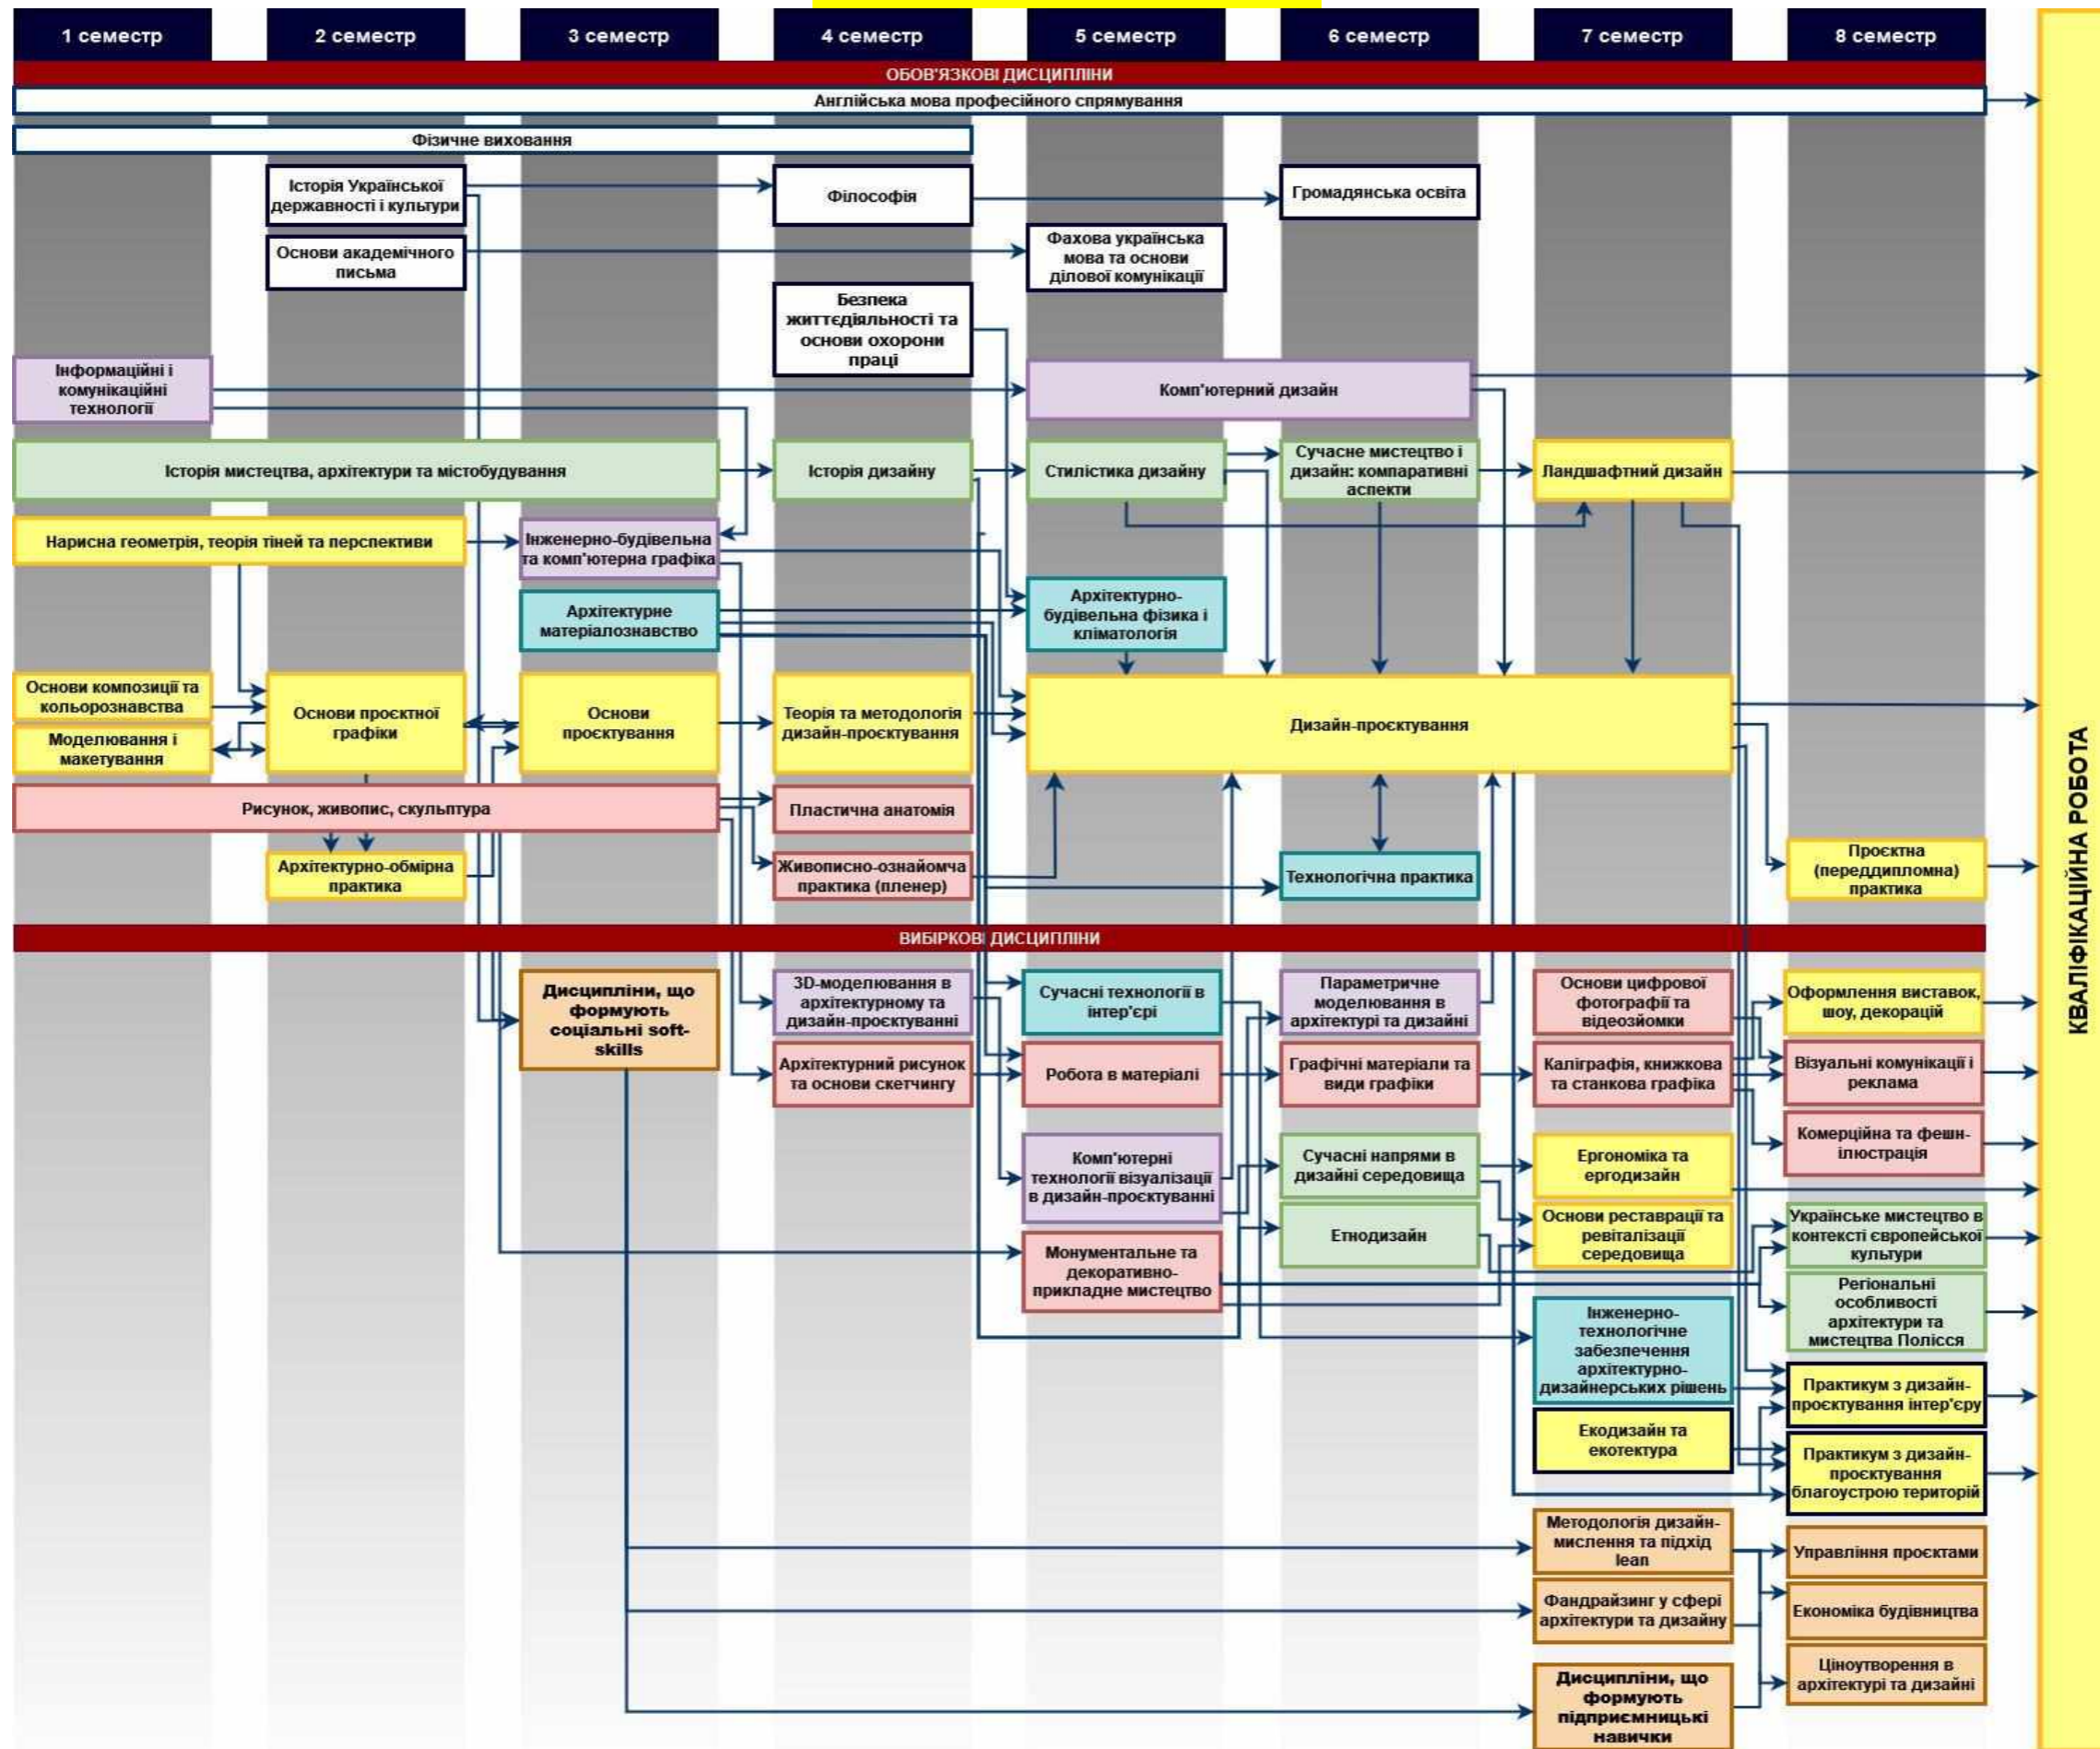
1 семестр

2 семестр

3 семестр

4 семестр

5 семестр

6 семестр

7 семестр

8 семестр

ОБОВ'ЯЗКОВІ ДИСЦИПЛІНИ

Англійська мова професійного спрямування

Фізичне виховання

Історія Української державності і культури

Філософія

Громадянська освіта

Основи академічного письма

Фахова українська мова та основи ділової комунікації

Безпека життєдіяльності та основи охорони праці

Інформаційні і комунікаційні технології

Комп'ютерний дизайн

Історія мистецтва, архітектури та містобудування

Історія дизайну

Стилістика дизайну

Сучасне мистецтво і дизайн: компаративні аспекти

Ландшафтний дизайн

Нарисна геометрія, теорія тіней та перспективи

Інженерно-будівельна та комп'ютерна графіка

Архітектурне матеріалознавство

Архітектурно-будівельна фізика і кліматологія

Основи композиції та кольорознавства

Основи проєктної графіки

Основи проєктування

Теорія та методологія дизайн-проєктування

Дизайн-проєктування

Моделювання і макетування

Рисунок, живопис, скульптура

Пластична анатомія

Архітектурно-обмірна практика

Живописно-ознайомча практика (пленер)

Технологічна практика

Проєктна (переддипломна) практика

ВИБІРКОВІ ДИСЦИПЛІНИ

Дисципліни, що формують соціальні soft-skills

3D-моделювання в архітектурному та дизайн-проєктуванні

Сучасні технології в інтер'єрі

Параметричне моделювання в архітектурі та дизайні

Основи цифрової фотографії та відеозйомки

Оформлення виставок, шоу, декорацій

Архітектурний рисунок та основи скетчингу

Робота в матеріалі

Графічні матеріали та види графіки

Каліграфія, книжкова та станкова графіка

Візуальні комунікації і реклама

Комерційна та фешн-ілюстрація

Комп'ютерні технології візуалізації в дизайн-проєктуванні

Сучасні напрями в дизайні середовища

Ергономіка та ергодизайн

Етнодизайн

Основи реставрації та ревіталізації середовища

Українське мистецтво в контексті європейської культури

Монументальне та декоративно-прикладне мистецтво

Регіональні особливості архітектури та мистецтва Полісся

Інженерно-технологічне забезпечення архітектурно-дизайнерських рішень

Практикум з дизайн-проєктування інтер'єру

Екодизайн та екотектура

Практикум з дизайн-проєктування благоустрою територій

Методологія дизайн-мислення та підхід lean

Управління проєктами

Фандрайзинг у сфері архітектури та дизайну

Економіка будівництва

Дисципліни, що формують підприємницькі навички

Ціноутворення в архітектурі та дизайні

КВАЛІФІКАЦІЙНА РОБОТА